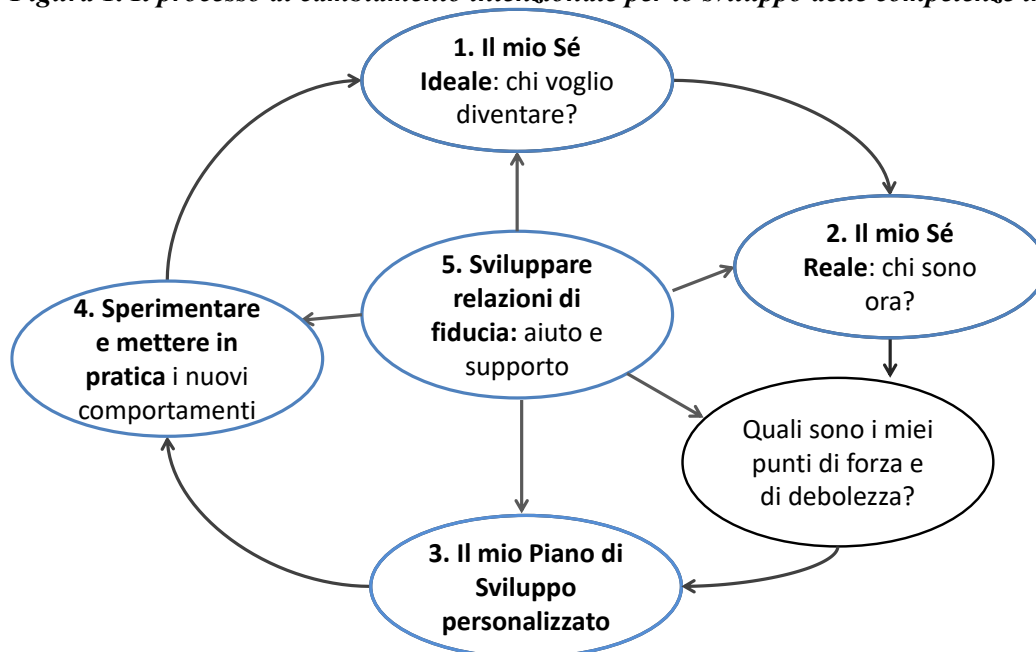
Figura 1. Il processo di cambiamento intenzionale per lo sviluppo delle competenze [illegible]

1. Il mio Sé Ideale: chi voglio diventare?

2. Il mio Sé Reale: chi sono ora?

Quali sono i miei punti di forza e di debolezza?

3. Il mio Piano di Sviluppo personalizzato

4. Sperimentare e mettere in pratica i nuovi comportamenti

5. Sviluppare relazioni di fiducia: aiuto e supporto